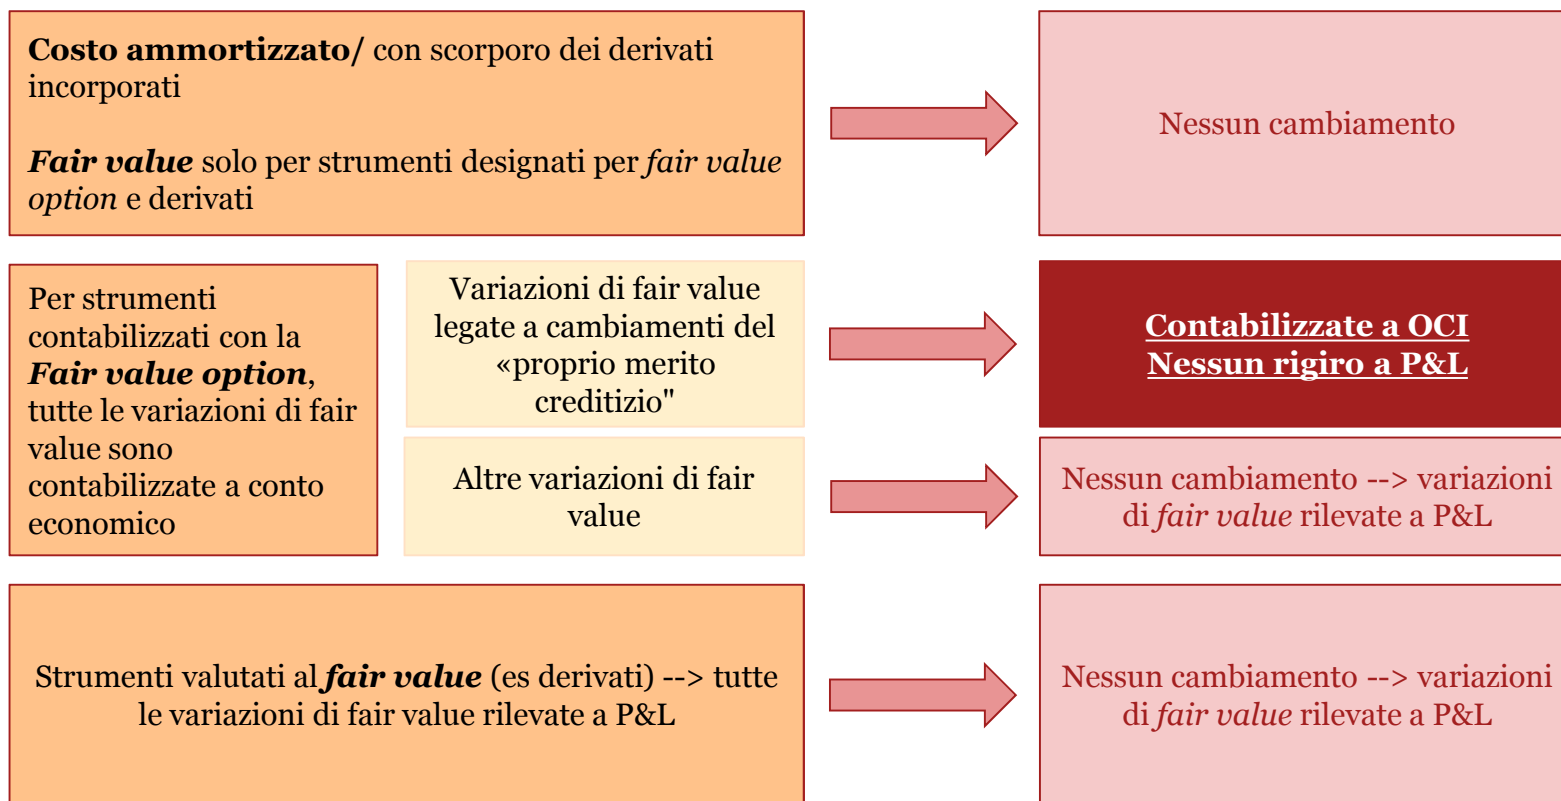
**Costo ammortizzato/** con scorporo dei derivati incorporati

***Fair value*** solo per strumenti designati per *fair value option* e derivati

Nessun cambiamento

Per strumenti contabilizzati con la ***Fair value option***, tutte le variazioni di fair value sono contabilizzate a conto economico

Variazioni di fair value legate a cambiamenti del «proprio merito creditizio"

**Contabilizzate a OCI**
**Nessun rigiro a P&L**

Altre variazioni di fair value

Nessun cambiamento --> variazioni di *fair value* rilevate a P&L

Strumenti valutati al ***fair value*** (es derivati) --> tutte le variazioni di fair value rilevate a P&L

Nessun cambiamento --> variazioni di *fair value* rilevate a P&L